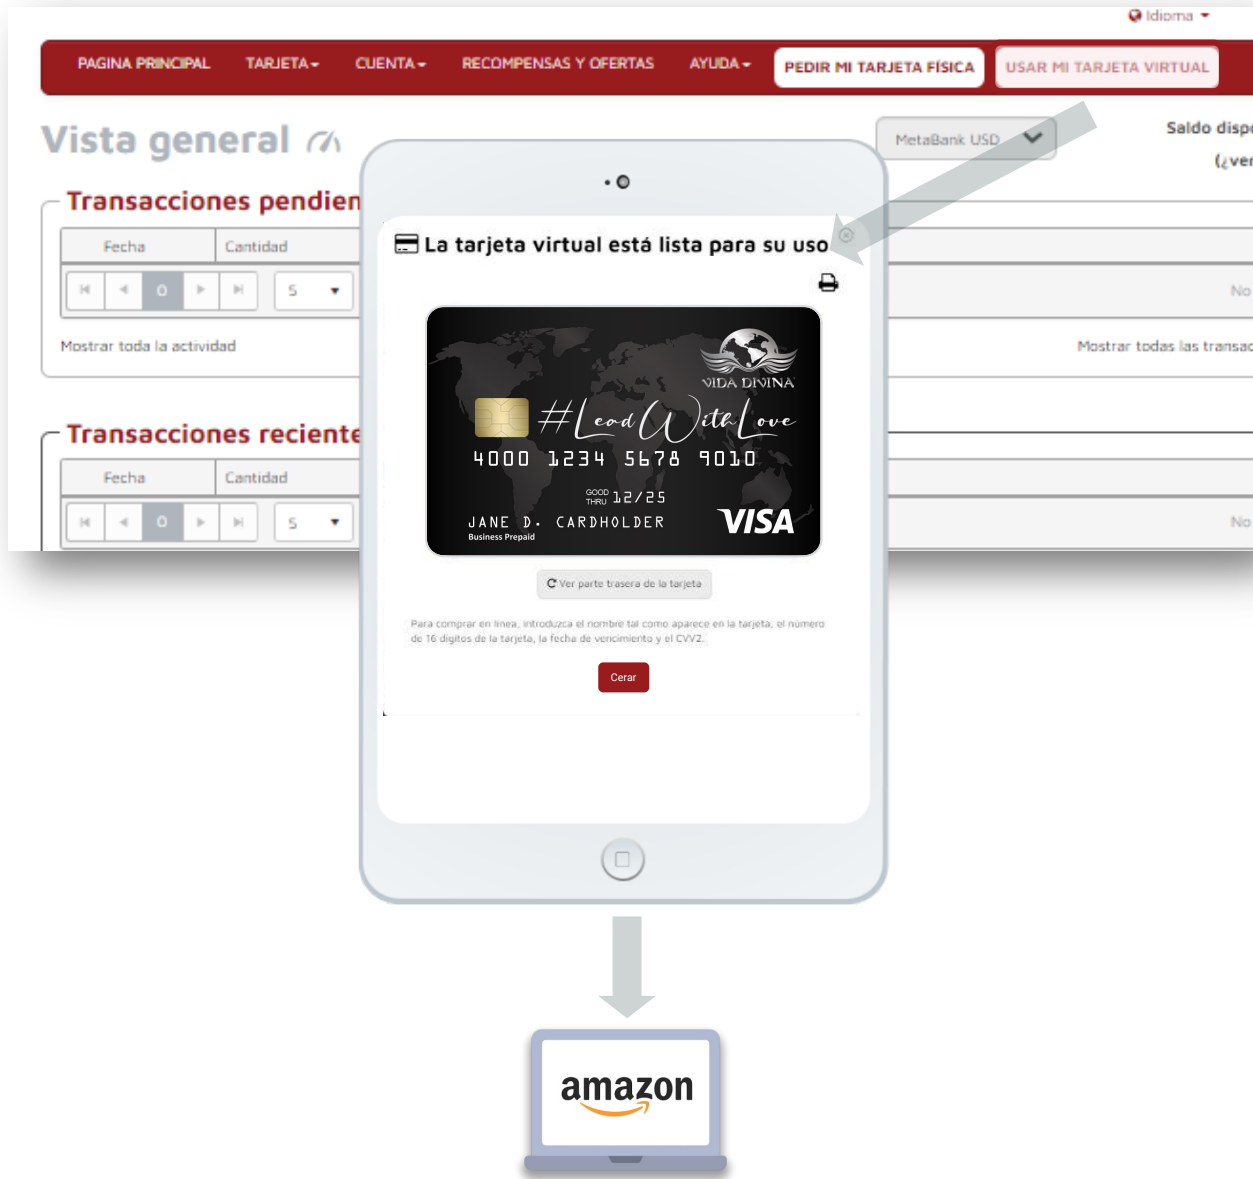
Idioma

PAGINA PRINCIPAL TARJETA CUENTA RECOMPENSAS Y OFERTAS AYUDA PEDIR MI TARJETA FÍSICA USAR MI TARJETA VIRTUAL

Vista general

MetaBank USD

Saldo disp

(¿ver

Transacciones pendien

| Fecha | Cantidad |
|---|---|

0 5

No

Mostrar toda la actividad

Mostrar todas las transac

Transacciones reciente

| Fecha | Cantidad |
|---|---|

0 5

No

La tarjeta virtual está lista para su uso

VIDA DIVINA

#Lead With Love

4000 1234 5678 9010

GOOD THRU 12/25

JANE D. CARDHOLDER

Business Prepaid

VISA

Ver parte trasera de la tarjeta

Para comprar en linea, introduzca el nombre tal como aparece en la tarjeta, el número de 16 dígitos de la tarjeta, la fecha de vencimiento y el CVV2.

Cerar

amazon